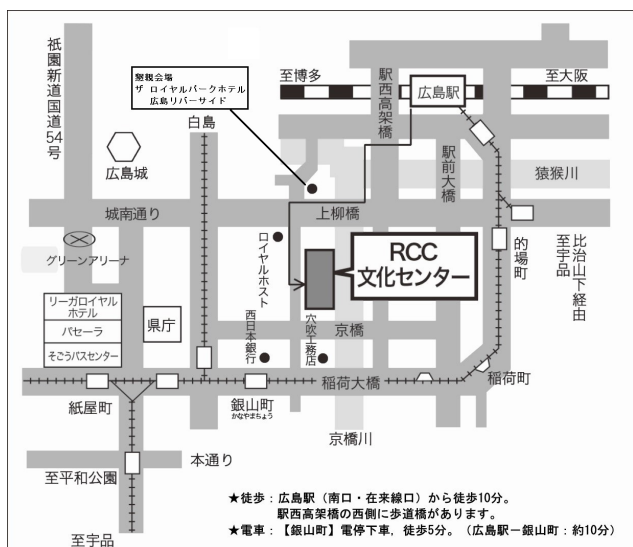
祇園新道国道54号

懇親会場
ザ ロイヤルパークホテル
広島リバーサイド

至博多

駅西高架橋

広島駅

至大阪

白島

広島城

駅前大橋

猿猴川

城南通り

上柳橋

ロイヤルホスト

的場町

至宇品

比治山下経由

グリーンアリーナ

RCC
文化センター

リーガロイヤルホテル

パセーラ

そごうバスセンター

県庁

西日本銀行

穴吹工務店

京橋

稲荷大橋

稲荷町

紙屋町

銀山町
かなやまちょう

京橋川

本通り

至平和公園

至宇品

★徒歩：広島駅（南口・在来線口）から徒歩10分。
駅西高架橋の西側に歩道橋があります。
★電車：【銀山町】電停下車，徒歩5分。（広島駅－銀山町：約10分）